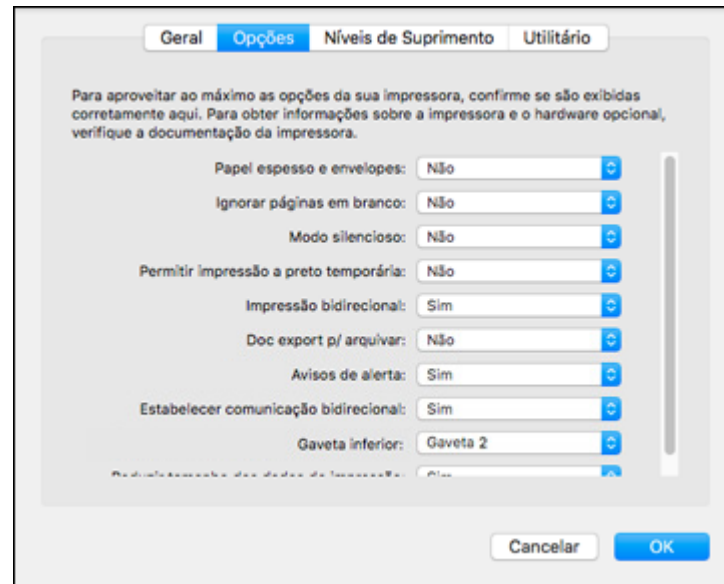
Geral | Opções | Níveis de Suprimento | Utilitário

Para aproveitar ao máximo as opções da sua impressora, confirme se são exibidas corretamente aqui. Para obter informações sobre a impressora e o hardware opcional, verifique a documentação da impressora.

Papel espesso e envelopes: Não
Ignorar páginas em branco: Não
Modo silencioso: Não
Permitir impressão a preto temporária: Não
Impressão bidirecional: Sim
Doc export p/ arquivar: Não
Avisos de alerta: Sim
Estabelecer comunicação bidirecional: Sim
Gaveta inferior: Gaveta 2
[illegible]: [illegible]

Cancelar
OK